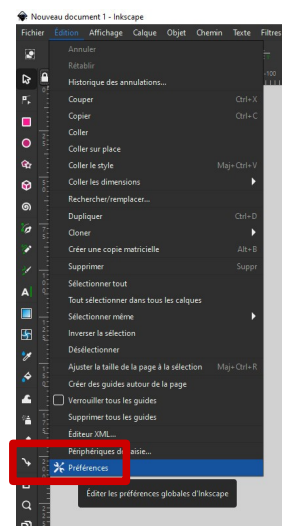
Nouveau document 1 - Inkscape

Fichier Édition Affichage Calque Objet Chemin Texte Filtres

-100

Annuler
Rétablir
Historique des annulations...
Couper Ctrl+X
Copier Ctrl+C
Coller
Coller sur place
Coller le style Maj+Ctrl+V
Coller les dimensions
Rechercher/remplacer...
Dupliquer Ctrl+D
Cloner
Créer une copie matricielle Alt+B
Supprimer Suppr
Sélectionner tout
Tout sélectionner dans tous les calques
Sélectionner même
Inverser la sélection
Désélectionner
Ajuster la taille de la page à la sélection Maj+Ctrl+R
Créer des guides autour de la page
Verrouiller tous les guides
Supprimer tous les guides
Éditeur XML...
Périphériques d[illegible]aisie...
Préférences

Éditer les préférences globales d'Inkscape